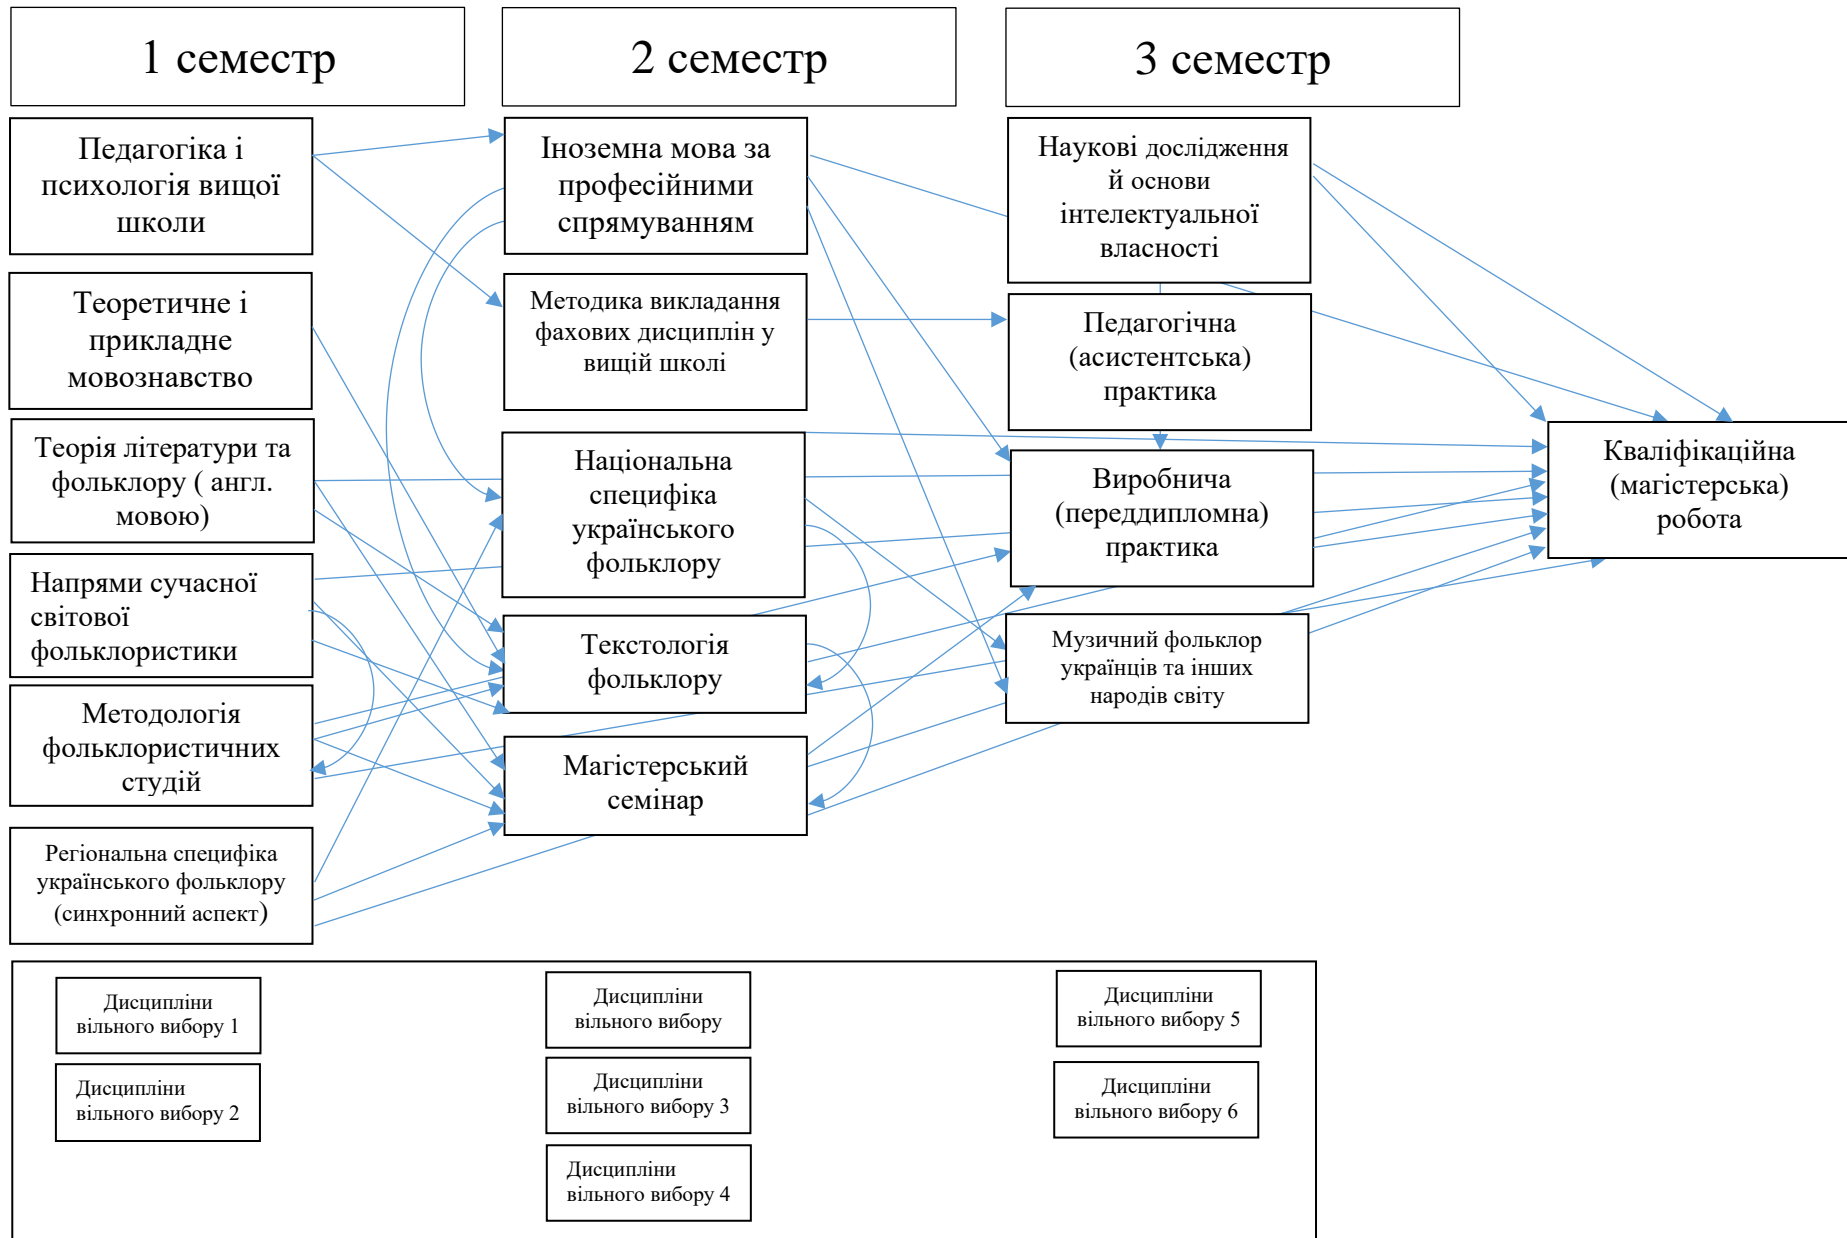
1 семестр

2 семестр

3 семестр

Педагогіка і психологія вищої школи

Теоретичне і прикладне мовознавство

Теорія літератури та фольклору ( англ. мовою)

Напрями сучасної світової фольклористики

Методологія фольклористичних студій

Регіональна специфіка українського фольклору (синхронний аспект)

Іноземна мова за професійними спрямуванням

Методика викладання фахових дисциплін у вищій школі

Національна специфіка українського фольклору

Текстологія фольклору

Магістерський семінар

Наукові дослідження й основи інтелектуальної власності

Педагогічна (асистентська) практика

Виробнича (переддипломна) практика

Музичний фольклор українців та інших народів світу

Кваліфікаційна (магістерська) робота

Дисципліни вільного вибору 1

Дисципліни вільного вибору 2

Дисципліни вільного вибору

Дисципліни вільного вибору 3

Дисципліни вільного вибору 4

Дисципліни вільного вибору 5

Дисципліни вільного вибору 6